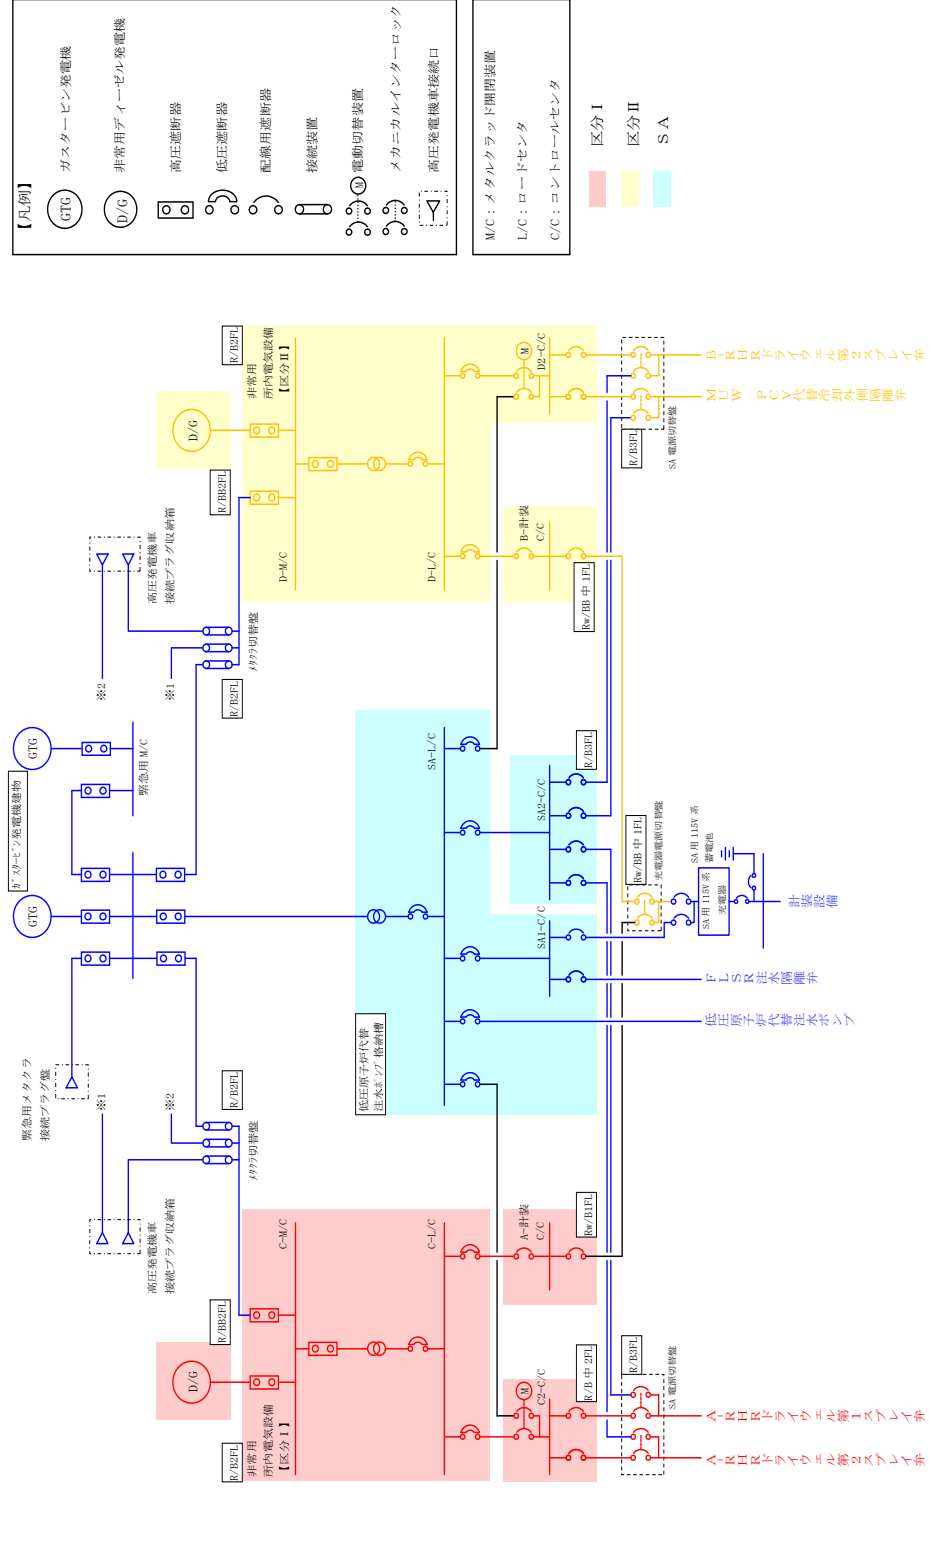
【凡例】
GTG ガスタービン発電機
D/G 非常用ディーゼル発電機
高圧遮断器
低圧遮断器
配線用遮断器
接続装置
M 電動切替装置
メカニカルインターロック
高圧発電機車接続口

M/C：メタルクラッド開閉装置
L/C：ロードセンタ
C/C：コントロールセンタ

区分Ⅰ
区分Ⅱ
SA

R/B2FL
非常用所内電気設備【区分Ⅱ】
D/G
R/BB2FL
D-M/C
D-L/C
M
D2-C/C
B-計装 C/C
Rw/BB 中 1FL
R/B3FL
SA 電源切替盤
B-RHR ドライウェル第2スプレイ弁
MUW PCV 代替冷却外側隔離弁
高圧発電機車接続プラグ収納箱
※2
※1
メタクラ切替盤
R/B2FL
GTG
緊急用 M/C
ガスタービン発電機建物
GTG
SA-L/C
SA2-C/C
R/B3FL
SA1-C/C
Rw/BB 中 1FL
充電器電源切替盤
SA 用 115V 系 蓄電池
SA 用 115V 系 充電器
計装設備
FLSR 注水隔離弁
低圧原子炉代替注水ポンプ
低圧原子炉代替注水ポンプ格納槽
緊急用メタクラ接続プラグ盤
※1
※2
R/B2FL
メタクラ切替盤
高圧発電機車接続プラグ収納箱
C-M/C
C-L/C
A-計装 C/C
Rw/B1FL
R/BB2FL
D/G
R/B2FL
非常用所内電気設備【区分Ⅰ】
M
C2-C/C
R/B 中 2FL
R/B3FL
SA 電源切替盤
A-RHR ドライウェル第1スプレイ弁
A-RHR ドライウェル第2スプレイ弁